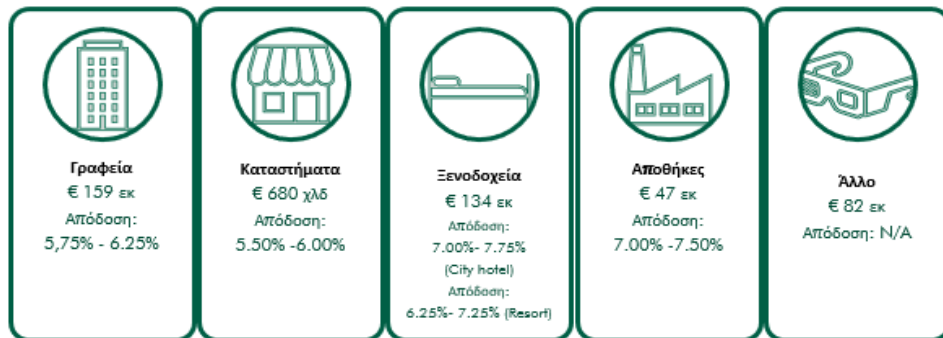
Γραφεία
€ 159 εκ
Απόδοση:
5,75% - 6.25%

Καταστήματα
€ 680 χλδ
Απόδοση:
5.50% -6.00%

Ξενοδοχεία
€ 134 εκ
Απόδοση:
7.00%- 7.75%
(City hotel)
Απόδοση:
6.25%- 7.25% (Resort)

Αποθήκες
€ 47 εκ
Απόδοση:
7.00% -7.50%

Άλλο
€ 82 εκ
Απόδοση: N/A